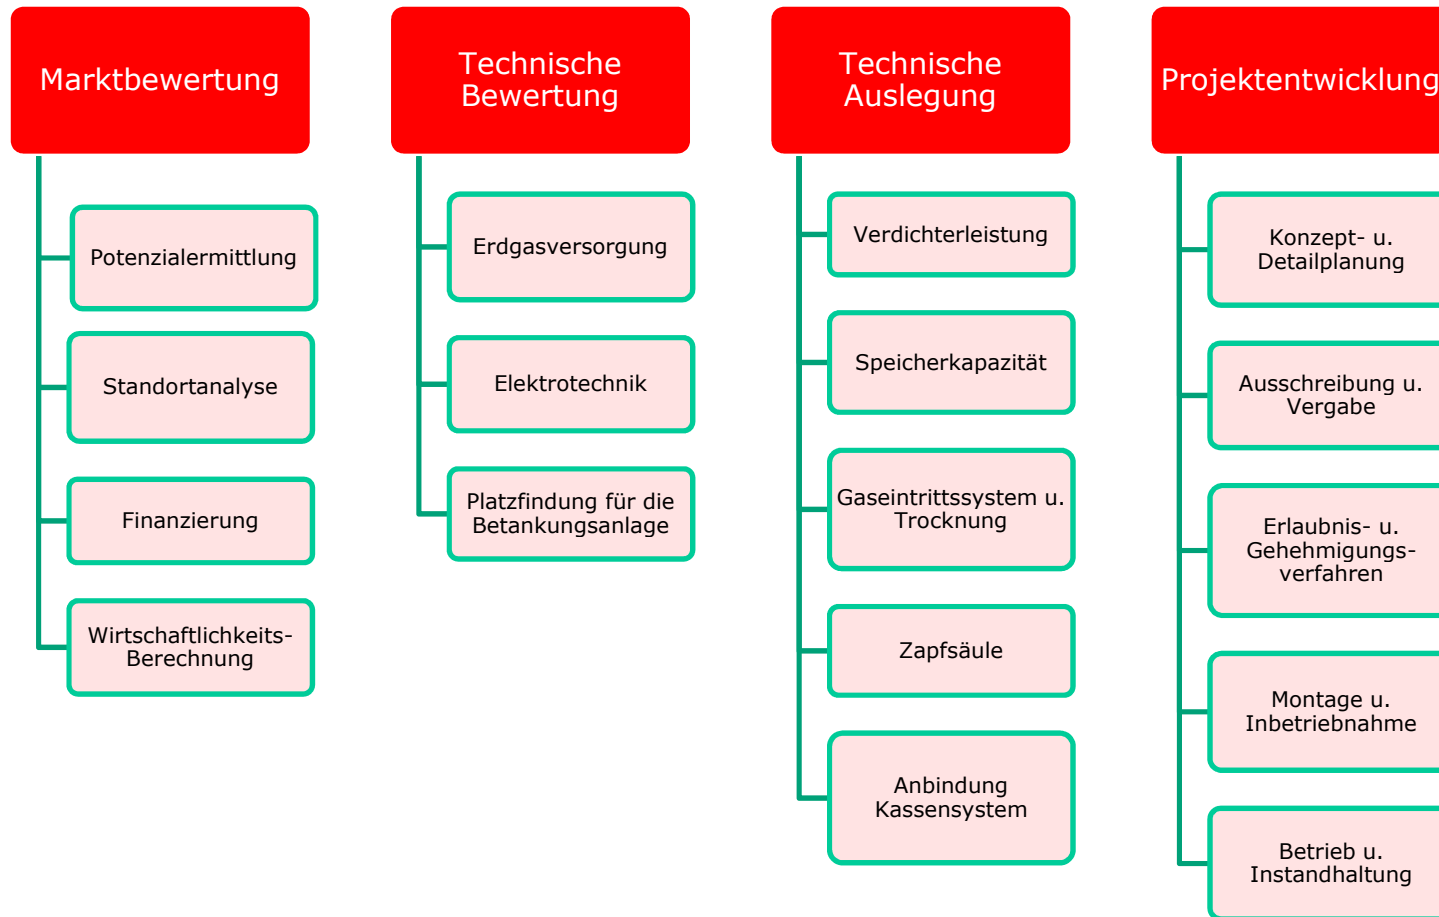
Marktbewertung

Potenzialermittlung

Standortanalyse

Finanzierung

Wirtschaftlichkeits-Berechnung

Technische Bewertung

Erdgasversorgung

Elektrotechnik

Platzfindung für die Betankungsanlage

Technische Auslegung

Verdichterleistung

Speicherkapazität

Gaseintrittssystem u. Trocknung

Zapfsäule

Anbindung Kassensystem

Projektentwicklung

Konzept- u. Detailplanung

Ausschreibung u. Vergabe

Erlaubnis- u. Gehehmigungs-verfahren

Montage u. Inbetriebnahme

Betrieb u. Instandhaltung